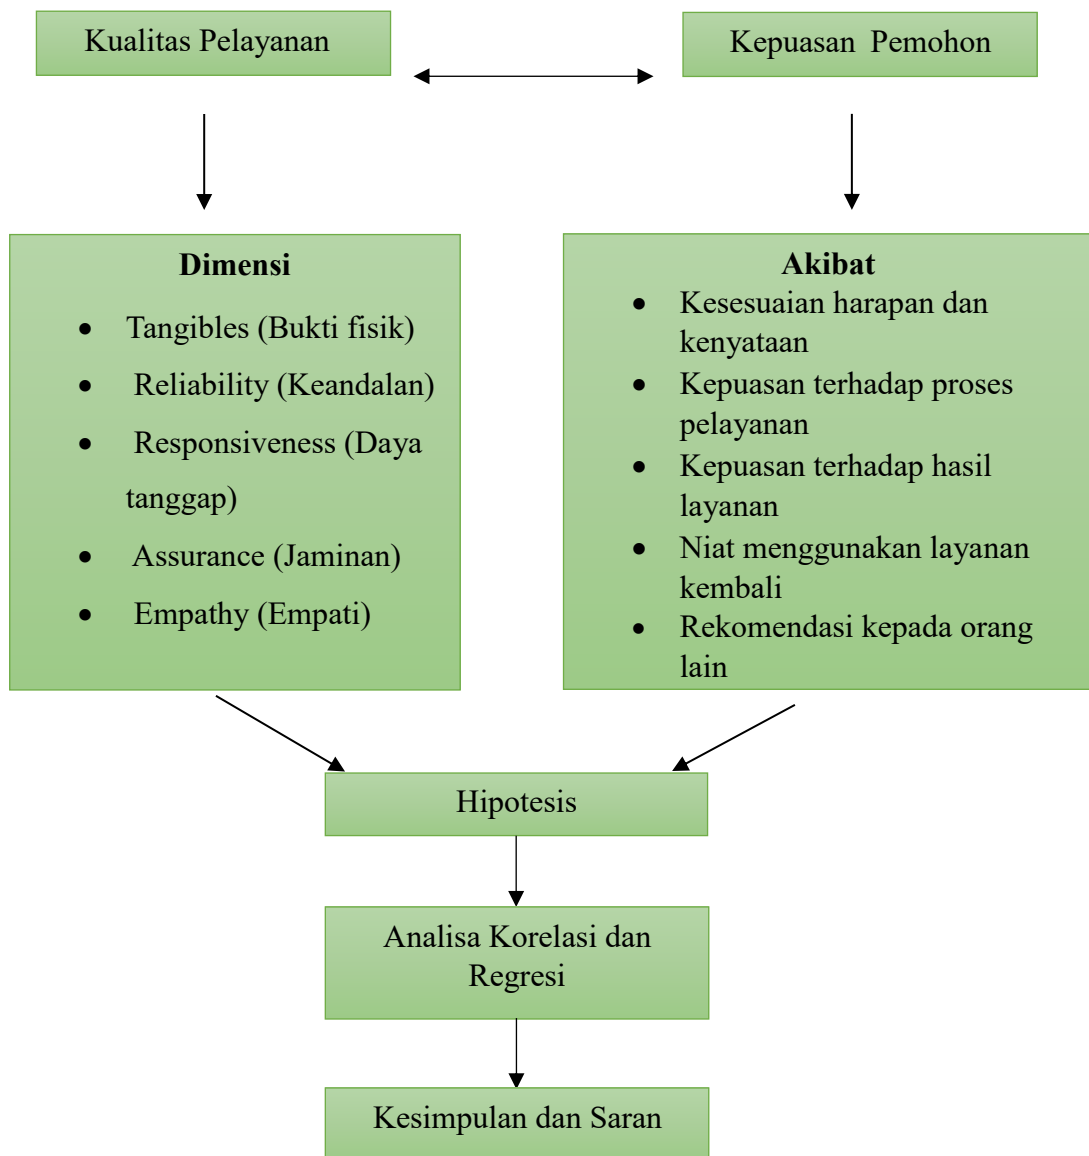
Kualitas Pelayanan

Kepuasan Pemohon

Dimensi

- Tangibles (Bukti fisik)
- Reliability (Keandalan)
- Responsiveness (Daya tanggap)
- Assurance (Jaminan)
- Empathy (Empati)

Akibat

- Kesesuaian harapan dan kenyataan
- Kepuasan terhadap proses pelayanan
- Kepuasan terhadap hasil layanan
- Niat menggunakan layanan kembali
- Rekomendasi kepada orang lain

Hipotesis

Analisa Korelasi dan Regresi

Kesimpulan dan Saran